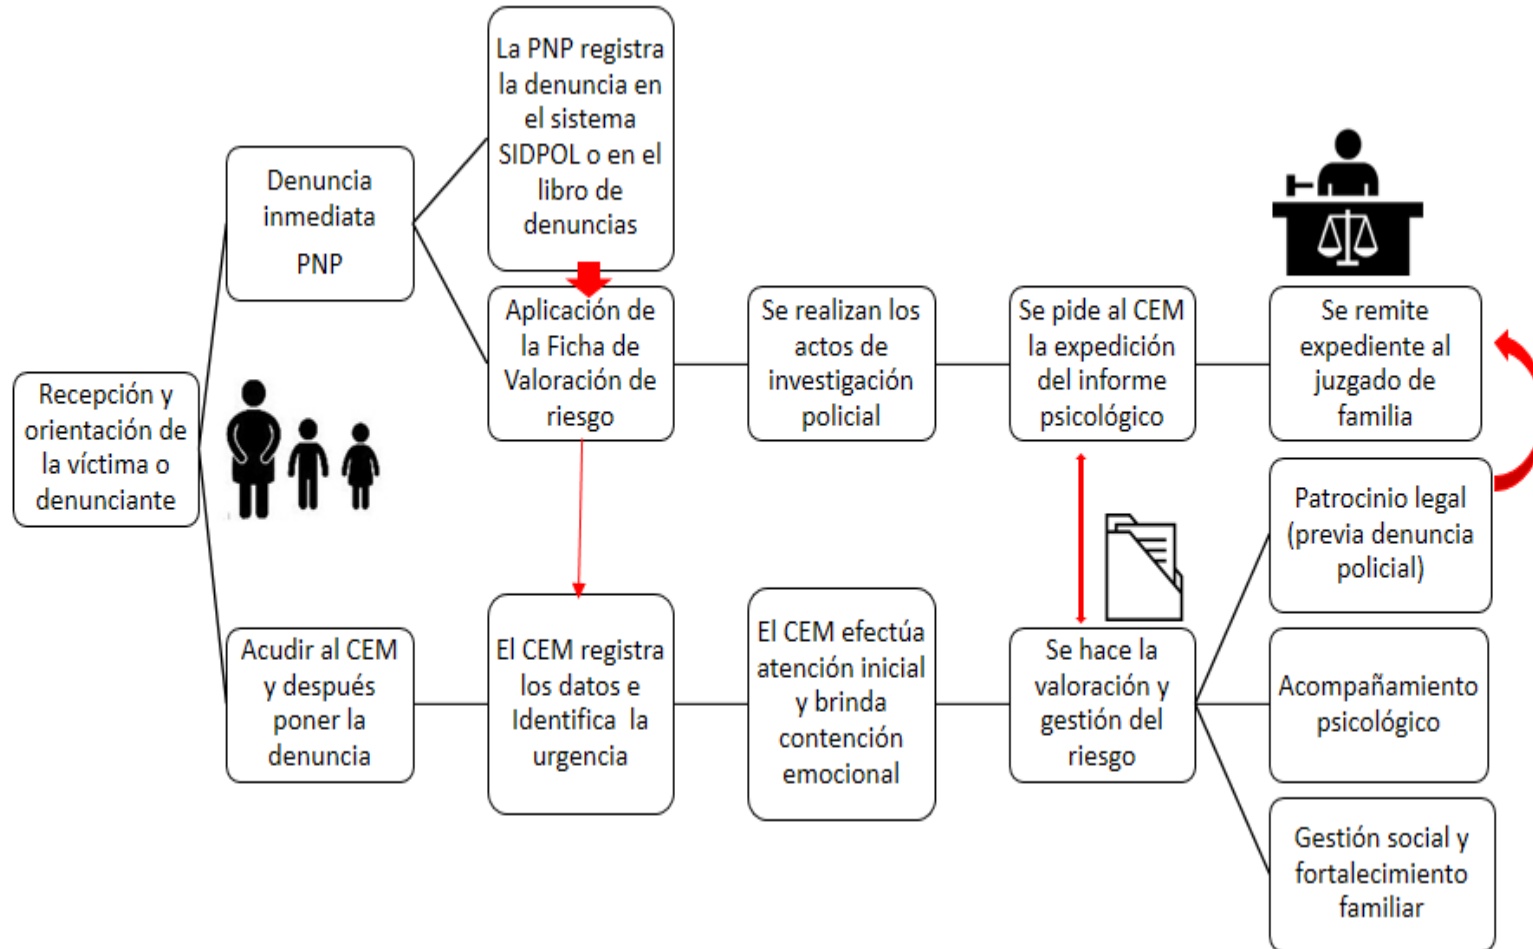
Recepción y orientación de la víctima o denunciante

Denuncia inmediata PNP

La PNP registra la denuncia en el sistema SIDPOL o en el libro de denuncias

Aplicación de la Ficha de Valoración de riesgo

Se realizan los actos de investigación policial

Se pide al CEM la expedición del informe psicológico

Se remite expediente al juzgado de familia

Acudir al CEM y después poner la denuncia

El CEM registra los datos e Identifica la urgencia

El CEM efectúa atención inicial y brinda contención emocional

Se hace la valoración y gestión del riesgo

Patrocinio legal (previa denuncia policial)

Acompañamiento psicológico

Gestión social y fortalecimiento familiar